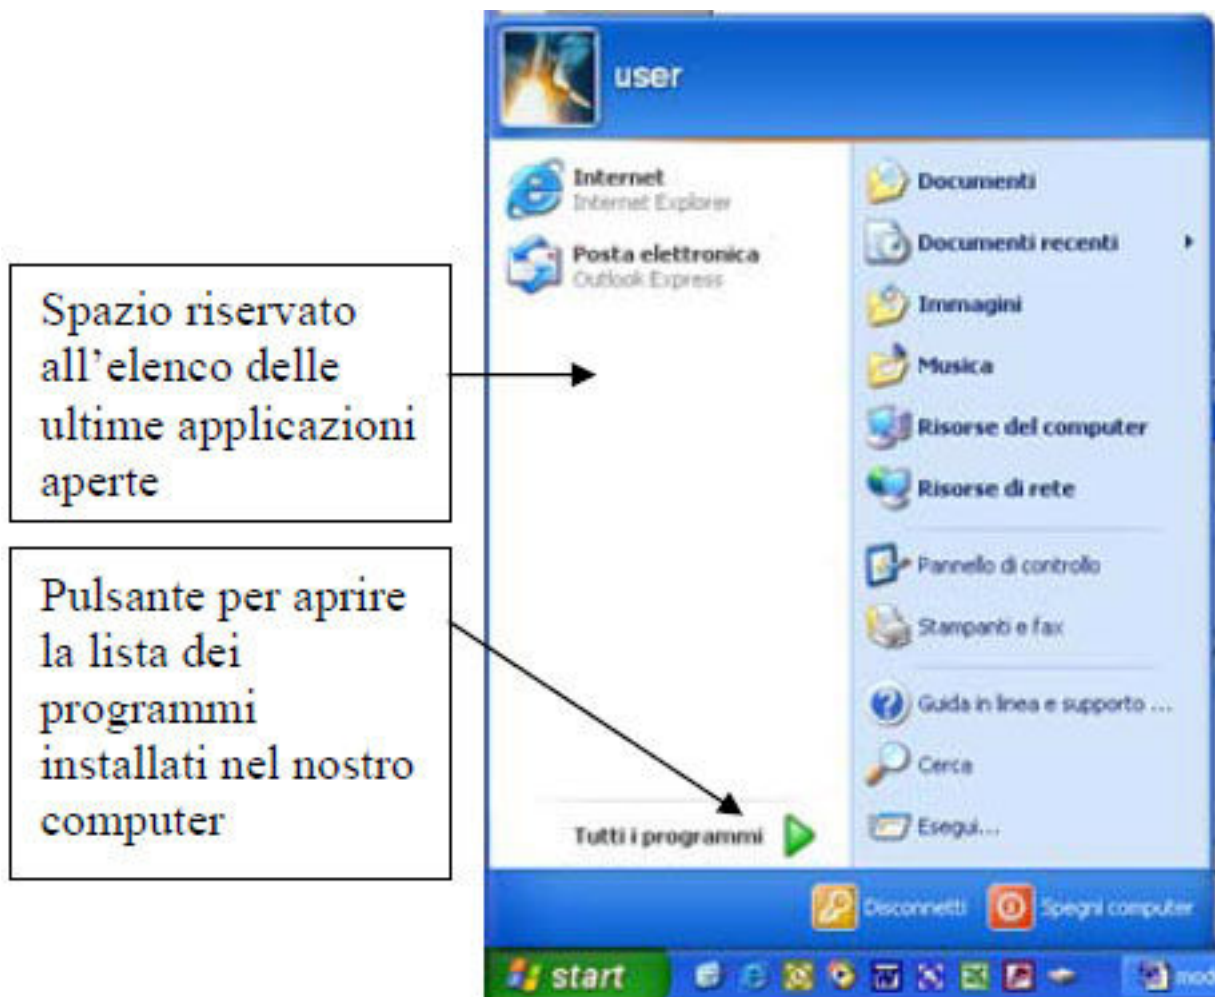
user

Internet
Internet Explorer

Posta elettronica
Outlook Express

Documenti
Documenti recenti
Immagini
Musica
Risorse del computer
Risorse di rete
Pannello di controllo
Stampanti e fax
Guida in linea e supporto ...
Cerca
Esegui...

Spazio riservato all'elenco delle ultime applicazioni aperte

Pulsante per aprire la lista dei programmi installati nel nostro computer

Tutti i programmi

Disconnetti
Spegni computer

start
mod